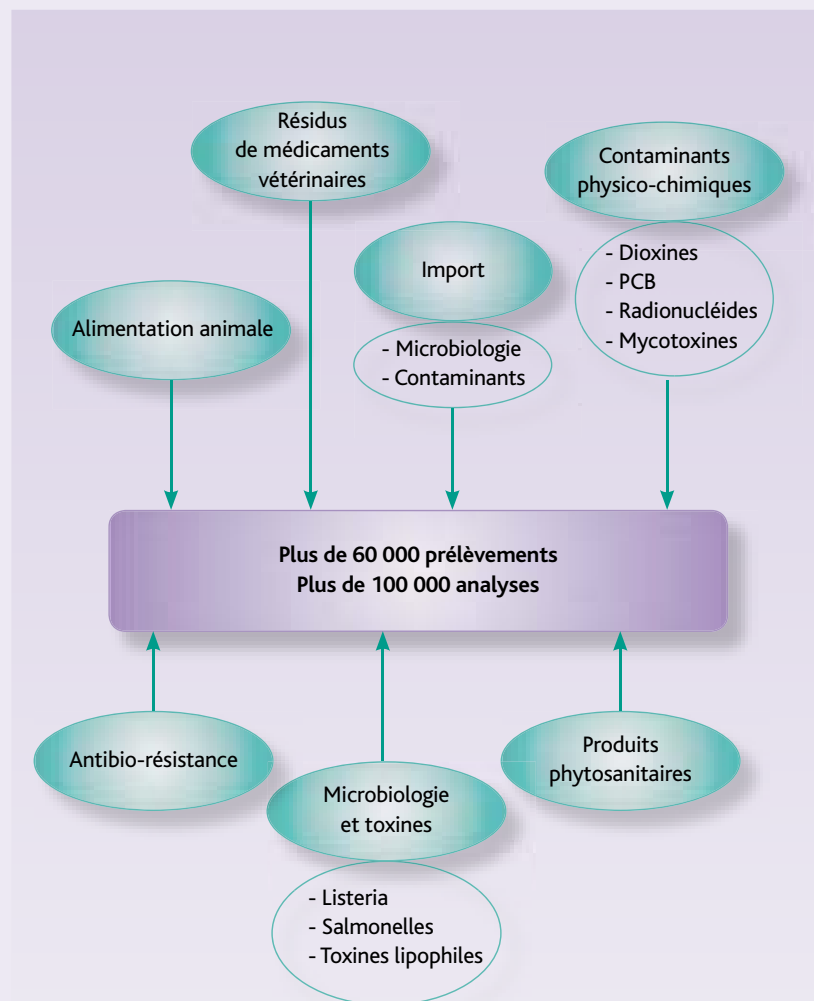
Résidus de médicaments vétérinaires

Contaminants physico-chimiques

- Dioxines
- PCB
- Radionucléides
- Mycotoxines

Import

- Microbiologie
- Contaminants

Alimentation animale

Plus de 60 000 prélèvements
Plus de 100 000 analyses

Antibio-résistance

Produits phytosanitaires

Microbiologie et toxines

- Listeria
- Salmonelles
- Toxines lipophiles